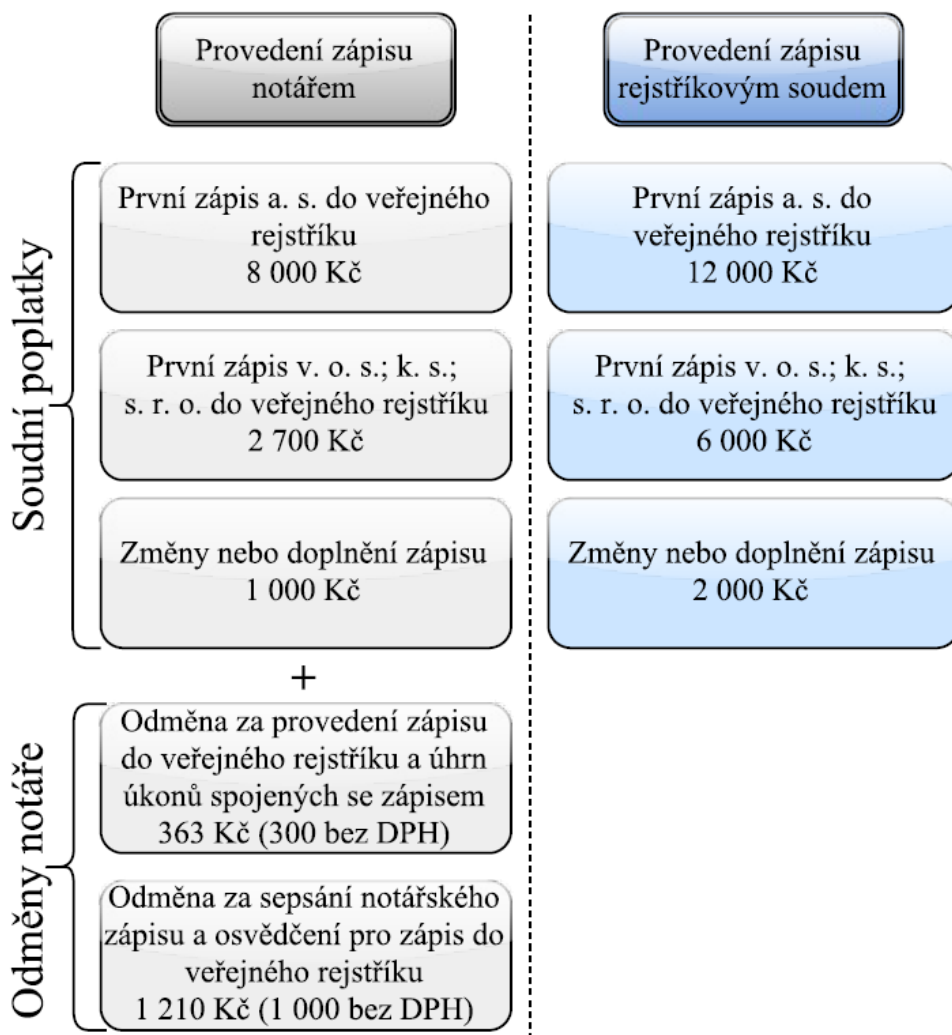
Provedení zápisu notářem

Provedení zápisu rejstříkovým soudem

Soudní poplatky

První zápis a. s. do veřejného rejstříku
8 000 Kč

První zápis a. s. do veřejného rejstříku
12 000 Kč

První zápis v. o. s.; k. s.; s. r. o. do veřejného rejstříku
2 700 Kč

První zápis v. o. s.; k. s.; s. r. o. do veřejného rejstříku
6 000 Kč

Změny nebo doplnění zápisu
1 000 Kč

Změny nebo doplnění zápisu
2 000 Kč

+

Odměny notáře

Odměna za provedení zápisu do veřejného rejstříku a úhrn úkonů spojených se zápisem
363 Kč (300 bez DPH)

Odměna za sepsání notářského zápisu a osvědčení pro zápis do veřejného rejstříku
1 210 Kč (1 000 bez DPH)